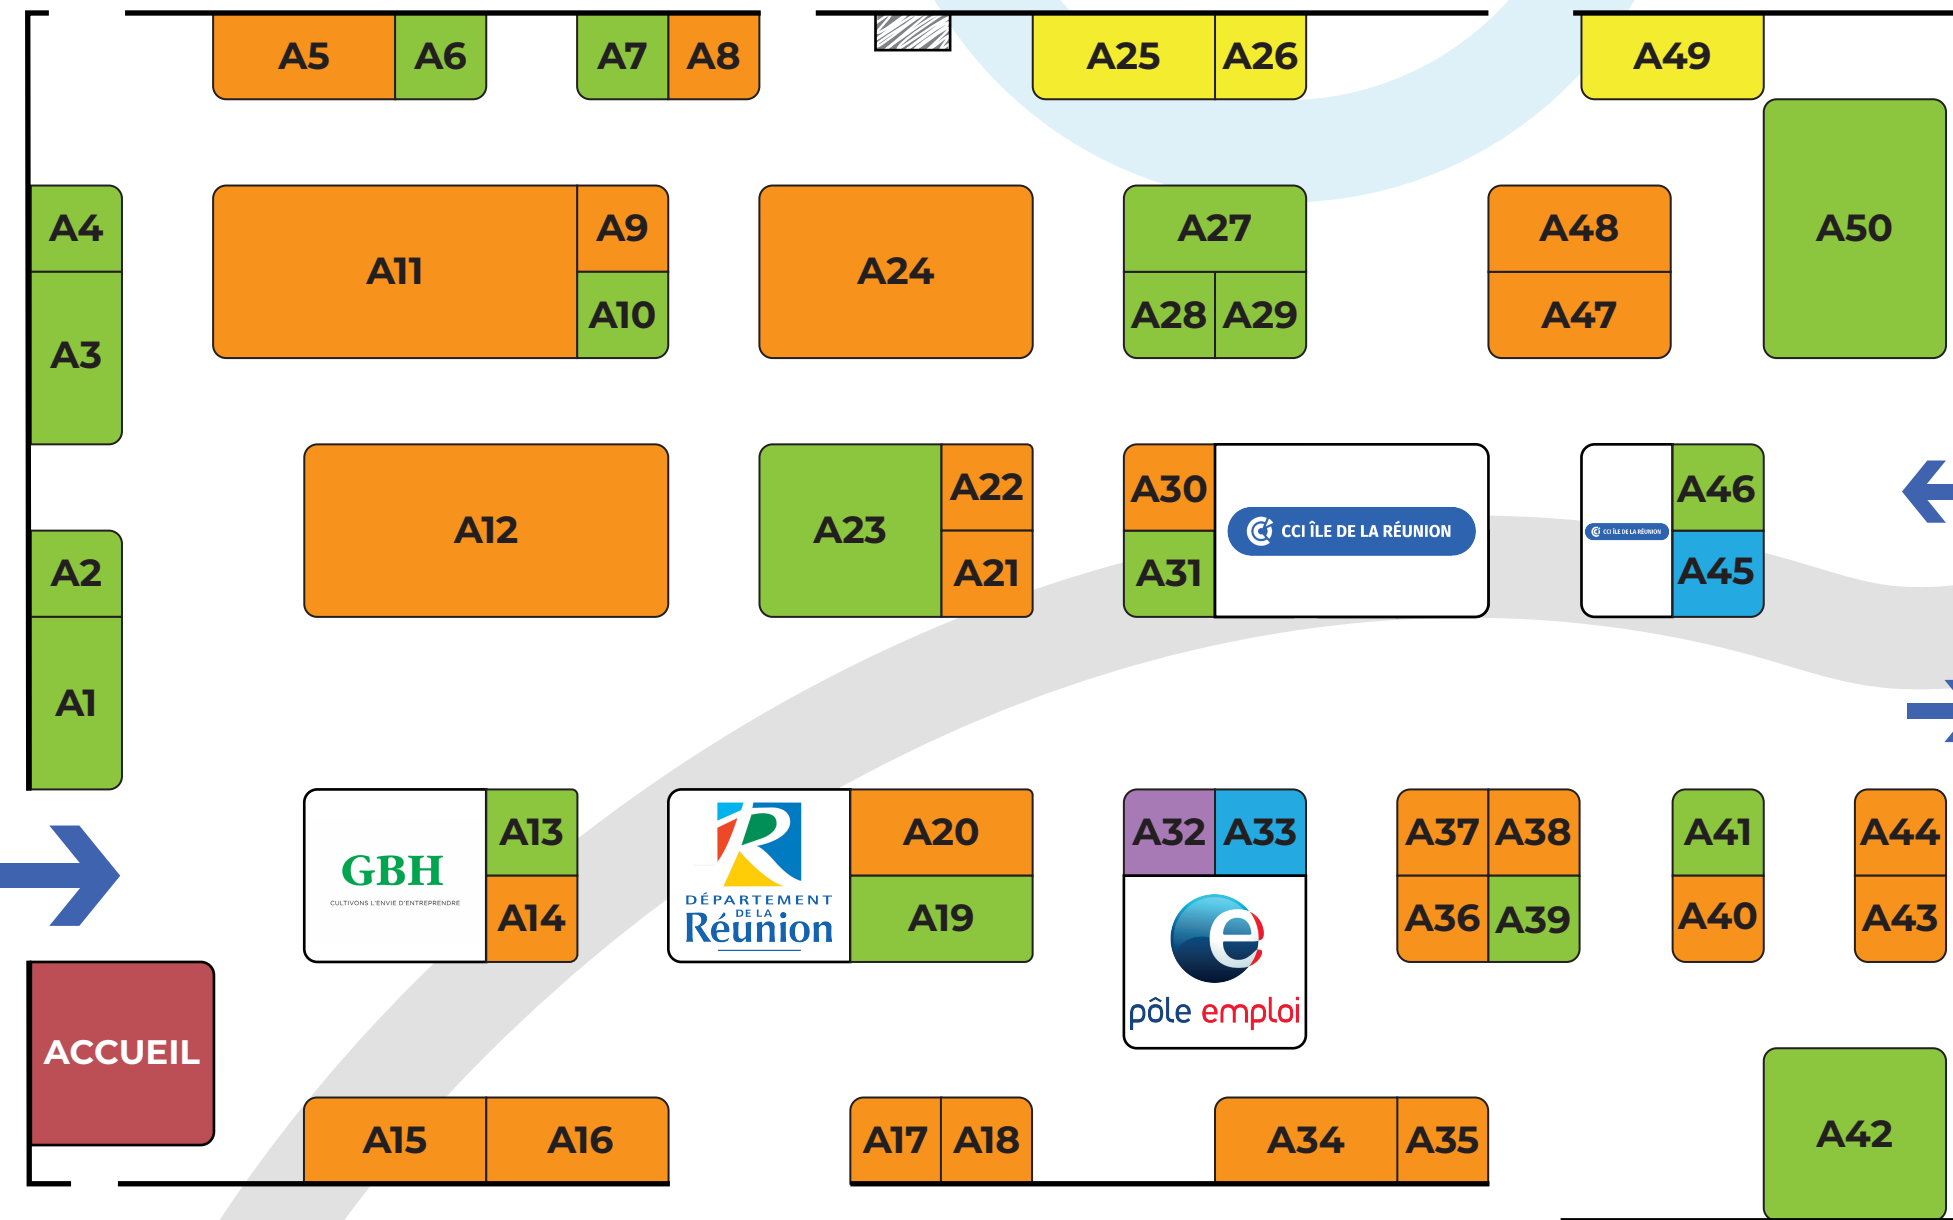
A5 A6 A7 A8 A25 A26 A49

A4 A11 A9 A24 A27 A48 A50

A3 A10 A28 A29 A47

A12 A23 A22 A30 CCI ÎLE DE LA RÉUNION CCI ÎLE DE LA RÉUNION A46

A2 A21 A31 A45

A1

GBH CULTIVONS L'ENVIE D'ENTREPRENDRE A13 DÉPARTEMENT DE LA Réunion A20 A32 A33 A37 A38 A41 A44

A14 A19 pôle emploi A36 A39 A40 A43

ACCUEIL

A15 A16 A17 A18 A34 A35 A42